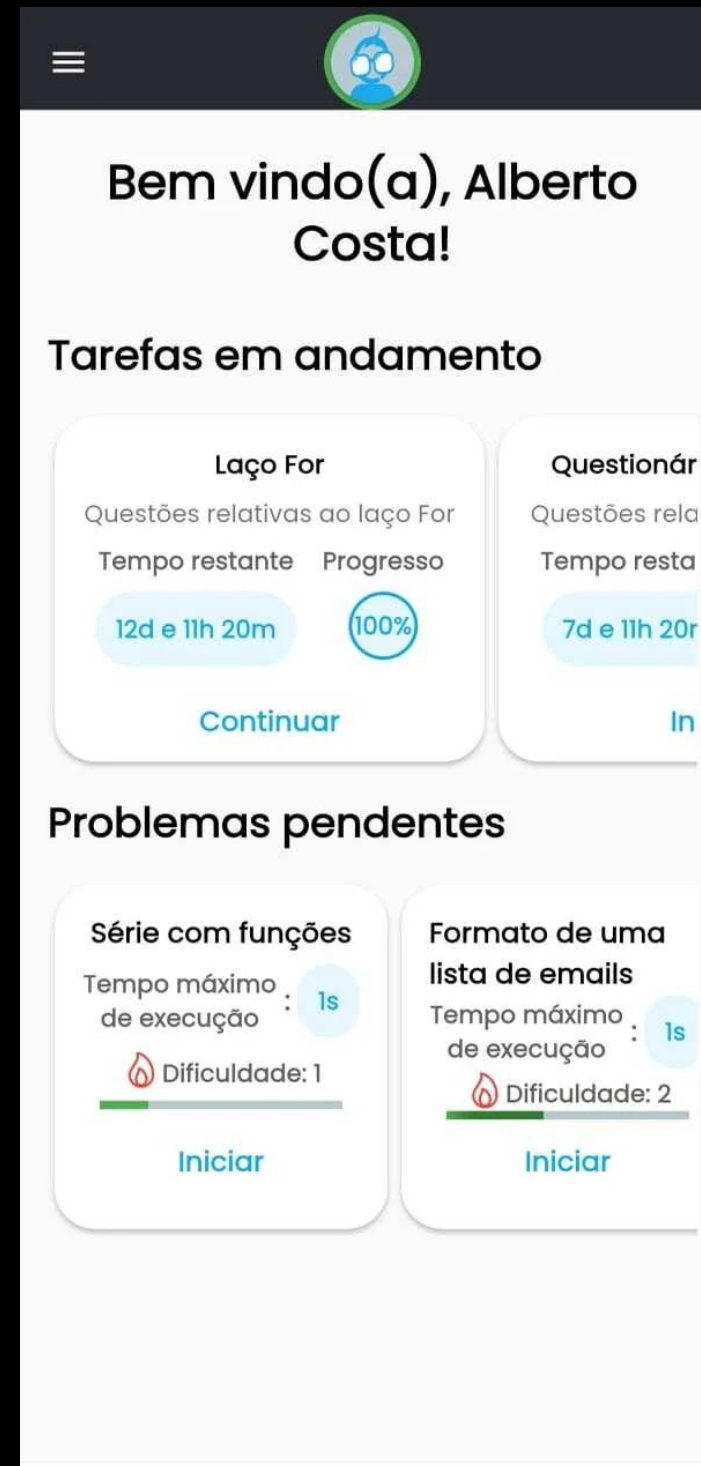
Bem vindo(a), Alberto Costa!

Tarefas em andamento

Laço For
Questões relativas ao laço For
Tempo restante Progresso
12d e 11h 20m 100%
Continuar

Questionár
Questões rela
Tempo resta
7d e 11h 20r
In

Problemas pendentes

Série com funções
Tempo máximo de execução : 1s
Dificuldade: 1
Iniciar

Formato de uma lista de emails
Tempo máximo de execução : 1s
Dificuldade: 2
Iniciar